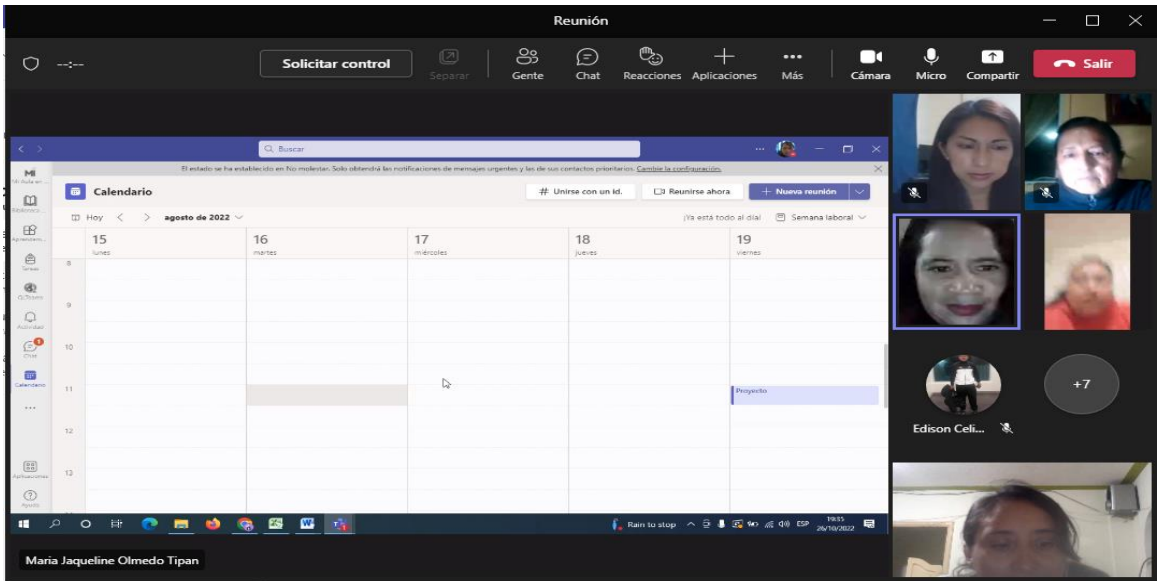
Reunión

--:--

Solicitar control

Separar

Gente

Chat

Reacciones

Aplicaciones

Más

Cámara

Micro

Compartir

Salir

Buscar

El estado se ha establecido en No molestar. Solo obtendrá las notificaciones de mensajes urgentes y las de sus contactos prioritarios. Cambie la configuración.

Calendario

# Unirse con un id.

Reunirse ahora

+ Nueva reunión

Hoy

agosto de 2022

¡Ya está todo al día!

Semana laboral

| | 15 lunes | 16 martes | 17 miércoles | 18 jueves | 19 viernes |
|---|---|---|---|---|---|
| 8 | | | | | |
| 9 | | | | | |
| 10 | | | | | |
| 11 | | | | | Proyecto |
| 12 | | | | | |
| 13 | | | | | |

Mi Aula en...

Biblioteca

Aprendizaje

Tareas

Actividad

Chat

Calendario

...

Aplicaciones

Ayuda

Rain to stop

ESP

19:35
26/10/2022

+7

Edison Celi...

Maria Jaqueline Olmedo Tipan